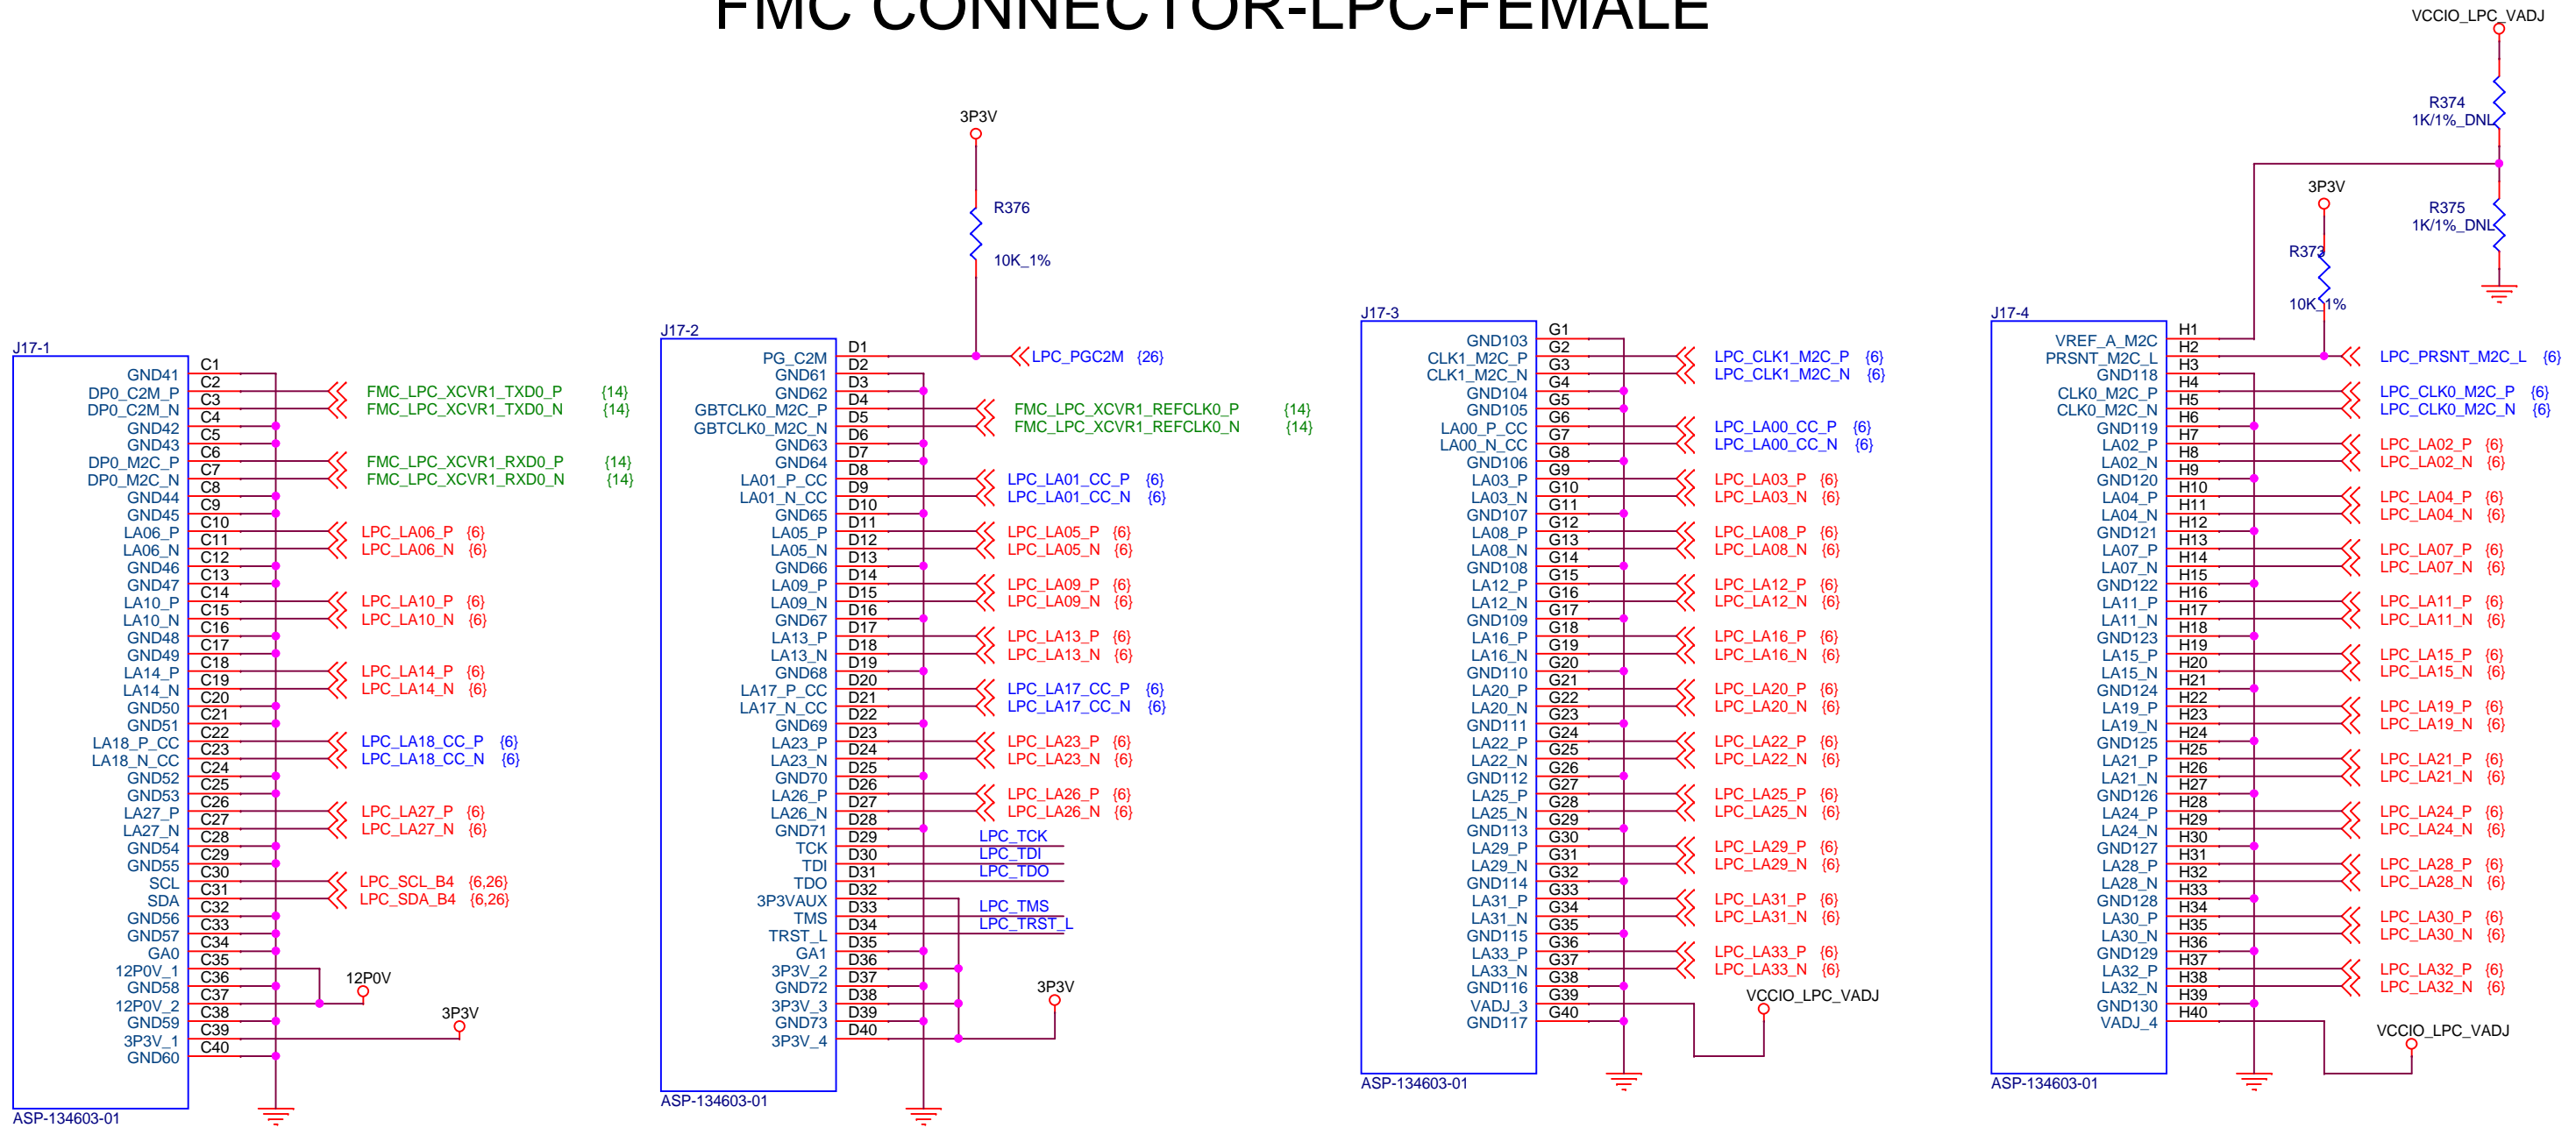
FMC CONNECTOR-LPC-FEMALE

VCCIO_LPC_VADJ
R374
1K/1%_DNL
3P3V
R375
1K/1%_DNL
R373
10K_1%

3P3V
R376
10K_1%

J17-1
GND41 C1
DP0_C2M_P C2
DP0_C2M_N C3
GND42 C4
GND43 C5
DP0_M2C_P C6
DP0_M2C_N C7
GND44 C8
GND45 C9
LA06_P C10
LA06_N C11
GND46 C12
GND47 C13
LA10_P C14
LA10_N C15
GND48 C16
GND49 C17
LA14_P C18
LA14_N C19
GND50 C20
GND51 C21
LA18_P_CC C22
LA18_N_CC C23
GND52 C24
GND53 C25
LA27_P C26
LA27_N C27
GND54 C28
GND55 C29
SCL C30
SDA C31
GND56 C32
GND57 C33
GA0 C34
12P0V_1 C35
GND58 C36
12P0V_2 C37
GND59 C38
3P3V_1 C39
GND60 C40
ASP-134603-01

FMC_LPC_XCVR1_TXD0_P {14}
FMC_LPC_XCVR1_TXD0_N {14}
FMC_LPC_XCVR1_RXD0_P {14}
FMC_LPC_XCVR1_RXD0_N {14}
LPC_LA06_P {6}
LPC_LA06_N {6}
LPC_LA10_P {6}
LPC_LA10_N {6}
LPC_LA14_P {6}
LPC_LA14_N {6}
LPC_LA18_CC_P {6}
LPC_LA18_CC_N {6}
LPC_LA27_P {6}
LPC_LA27_N {6}
LPC_SCL_B4 {6,26}
LPC_SDA_B4 {6,26}
12P0V
3P3V

J17-2
PG_C2M D1
GND61 D2
GND62 D3
GBTCLK0_M2C_P D4
GBTCLK0_M2C_N D5
GND63 D6
GND64 D7
LA01_P_CC D8
LA01_N_CC D9
GND65 D10
LA05_P D11
LA05_N D12
GND66 D13
LA09_P D14
LA09_N D15
GND67 D16
LA13_P D17
LA13_N D18
GND68 D19
LA17_P_CC D20
LA17_N_CC D21
GND69 D22
LA23_P D23
LA23_N D24
GND70 D25
LA26_P D26
LA26_N D27
GND71 D28
TCK D29
TDI D30
TDO D31
3P3VAUX D32
TMS D33
TRST_L D34
GA1 D35
3P3V_2 D36
GND72 D37
3P3V_3 D38
GND73 D39
3P3V_4 D40
ASP-134603-01

LPC_PGC2M {26}
FMC_LPC_XCVR1_REFCLK0_P {14}
FMC_LPC_XCVR1_REFCLK0_N {14}
LPC_LA01_CC_P {6}
LPC_LA01_CC_N {6}
LPC_LA05_P {6}
LPC_LA05_N {6}
LPC_LA09_P {6}
LPC_LA09_N {6}
LPC_LA13_P {6}
LPC_LA13_N {6}
LPC_LA17_CC_P {6}
LPC_LA17_CC_N {6}
LPC_LA23_P {6}
LPC_LA23_N {6}
LPC_LA26_P {6}
LPC_LA26_N {6}
LPC_TCK
LPC_TDI
LPC_TDO
LPC_TMS
LPC_TRST_L
3P3V

J17-3
GND103 G1
CLK1_M2C_P G2
CLK1_M2C_N G3
GND104 G4
GND105 G5
LA00_P_CC G6
LA00_N_CC G7
GND106 G8
LA03_P G9
LA03_N G10
GND107 G11
LA08_P G12
LA08_N G13
GND108 G14
LA12_P G15
LA12_N G16
GND109 G17
LA16_P G18
LA16_N G19
GND110 G20
LA20_P G21
LA20_N G22
GND111 G23
LA22_P G24
LA22_N G25
GND112 G26
LA25_P G27
LA25_N G28
GND113 G29
LA29_P G30
LA29_N G31
GND114 G32
LA31_P G33
LA31_N G34
GND115 G35
LA33_P G36
LA33_N G37
GND116 G38
VADJ_3 G39
GND117 G40
ASP-134603-01

LPC_CLK1_M2C_P {6}
LPC_CLK1_M2C_N {6}
LPC_LA00_CC_P {6}
LPC_LA00_CC_N {6}
LPC_LA03_P {6}
LPC_LA03_N {6}
LPC_LA08_P {6}
LPC_LA08_N {6}
LPC_LA12_P {6}
LPC_LA12_N {6}
LPC_LA16_P {6}
LPC_LA16_N {6}
LPC_LA20_P {6}
LPC_LA20_N {6}
LPC_LA22_P {6}
LPC_LA22_N {6}
LPC_LA25_P {6}
LPC_LA25_N {6}
LPC_LA29_P {6}
LPC_LA29_N {6}
LPC_LA31_P {6}
LPC_LA31_N {6}
LPC_LA33_P {6}
LPC_LA33_N {6}
VCCIO_LPC_VADJ

J17-4
VREF_A_M2C H1
PRSNT_M2C_L H2
GND118 H3
CLK0_M2C_P H4
CLK0_M2C_N H5
GND119 H6
LA02_P H7
LA02_N H8
GND120 H9
LA04_P H10
LA04_N H11
GND121 H12
LA07_P H13
LA07_N H14
GND122 H15
LA11_P H16
LA11_N H17
GND123 H18
LA15_P H19
LA15_N H20
GND124 H21
LA19_P H22
LA19_N H23
GND125 H24
LA21_P H25
LA21_N H26
GND126 H27
LA24_P H28
LA24_N H29
GND127 H30
LA28_P H31
LA28_N H32
GND128 H33
LA30_P H34
LA30_N H35
GND129 H36
LA32_P H37
LA32_N H38
GND130 H39
VADJ_4 H40
ASP-134603-01

LPC_PRSNT_M2C_L {6}
LPC_CLK0_M2C_P {6}
LPC_CLK0_M2C_N {6}
LPC_LA02_P {6}
LPC_LA02_N {6}
LPC_LA04_P {6}
LPC_LA04_N {6}
LPC_LA07_P {6}
LPC_LA07_N {6}
LPC_LA11_P {6}
LPC_LA11_N {6}
LPC_LA15_P {6}
LPC_LA15_N {6}
LPC_LA19_P {6}
LPC_LA19_N {6}
LPC_LA21_P {6}
LPC_LA21_N {6}
LPC_LA24_P {6}
LPC_LA24_N {6}
LPC_LA28_P {6}
LPC_LA28_N {6}
LPC_LA30_P {6}
LPC_LA30_N {6}
LPC_LA32_P {6}
LPC_LA32_N {6}
VCCIO_LPC_VADJ